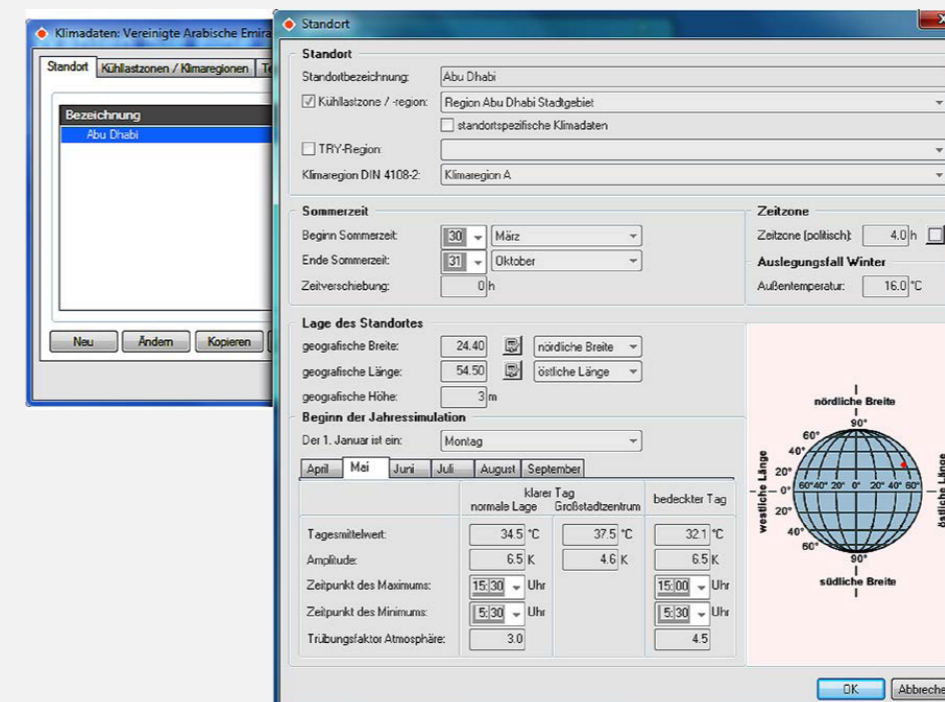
Klimadaten: Vereinigte Arabische Emira

Standort | Kühllastzonen / Klimaregionen | Te

Bezeichnung
Abu Dhabi

Neu | Ändern | Kopieren

Standort

Standort
Standortbezeichnung: Abu Dhabi
☑ Kühllastzone / -region: Region Abu Dhabi Stadtgebiet
☐ standortspezifische Klimadaten
☐ TRY-Region:
Klimaregion DIN 4108-2: Klimaregion A

Sommerzeit
Beginn Sommerzeit: 30 März
Ende Sommerzeit: 31 Oktober
Zeitverschiebung: 0 h

Zeitzone
Zeitzone (politisch): 4.0 h

Auslegungsfall Winter
Außentemperatur: 16.0 °C

Lage des Standortes
geografische Breite: 24.40 nördliche Breite
geografische Länge: 54.50 östliche Länge
geografische Höhe: 3 m

Beginn der Jahressimulation
Der 1. Januar ist ein: Montag

April | Mai | Juni | Juli | August | September

| | klarer Tag normale Lage | klarer Tag Großstadtzentrum | bedeckter Tag |
|---|---|---|---|
| Tagesmittelwert: | 34.5 °C | 37.5 °C | 32.1 °C |
| Amplitude: | 6.5 K | 4.6 K | 6.5 K |
| Zeitpunkt des Maximums: | 15:30 Uhr | | 15:00 Uhr |
| Zeitpunkt des Minimums: | 5:30 Uhr | | 5:30 Uhr |
| Trübungsfaktor Atmosphäre: | 3.0 | | 4.5 |

nördliche Breite
90°
60°
40°
20°
0°
20°
40°
60°
90°
60° 40° 20° 0° 20° 40° 60°
westliche Länge
östliche Länge
südliche Breite

OK | Abbreche